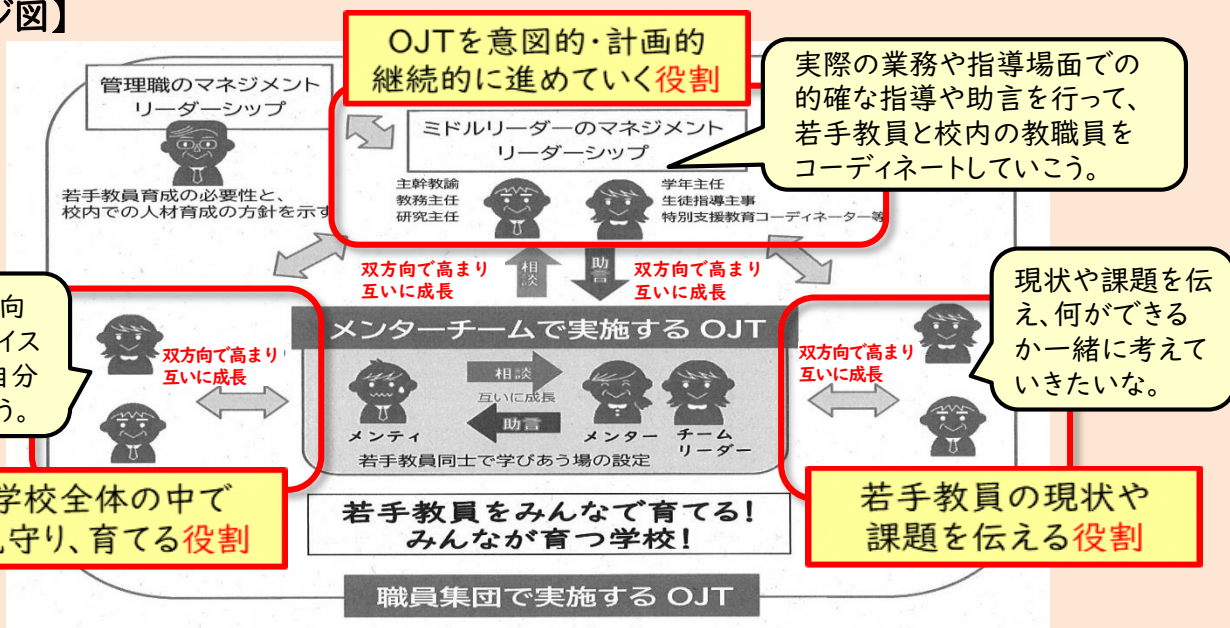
ジ図】

OJTを意図的・計画的継続的に進めていく役割

実際の業務や指導場面での的確な指導や助言を行って、若手教員と校内の教職員をコーディネートしていこう。

管理職のマネジメントリーダーシップ

若手教員育成の必要性と、校内での人材育成の方針を示す

ミドルリーダーのマネジメントリーダーシップ

主幹教諭
教務主任
研究主任

学年主任
生徒指導主事
特別支援教育コーディネーター等

双方向で高まり互いに成長

相談

助言

双方向で高まり互いに成長

現状や課題を伝え、何ができるか一緒に考えていきたいな。

向
イス
自分
う。

メンターチームで実施する OJT

双方向で高まり互いに成長

相談

互いに成長

助言

メンティ

メンター

チームリーダー

若手教員同士で学びあう場の設定

双方向で高まり互いに成長

学校全体の中で
守り、育てる役割

若手教員をみんなで育てる！
みんなが育つ学校！

若手教員の現状や課題を伝える役割

職員集団で実施する OJT